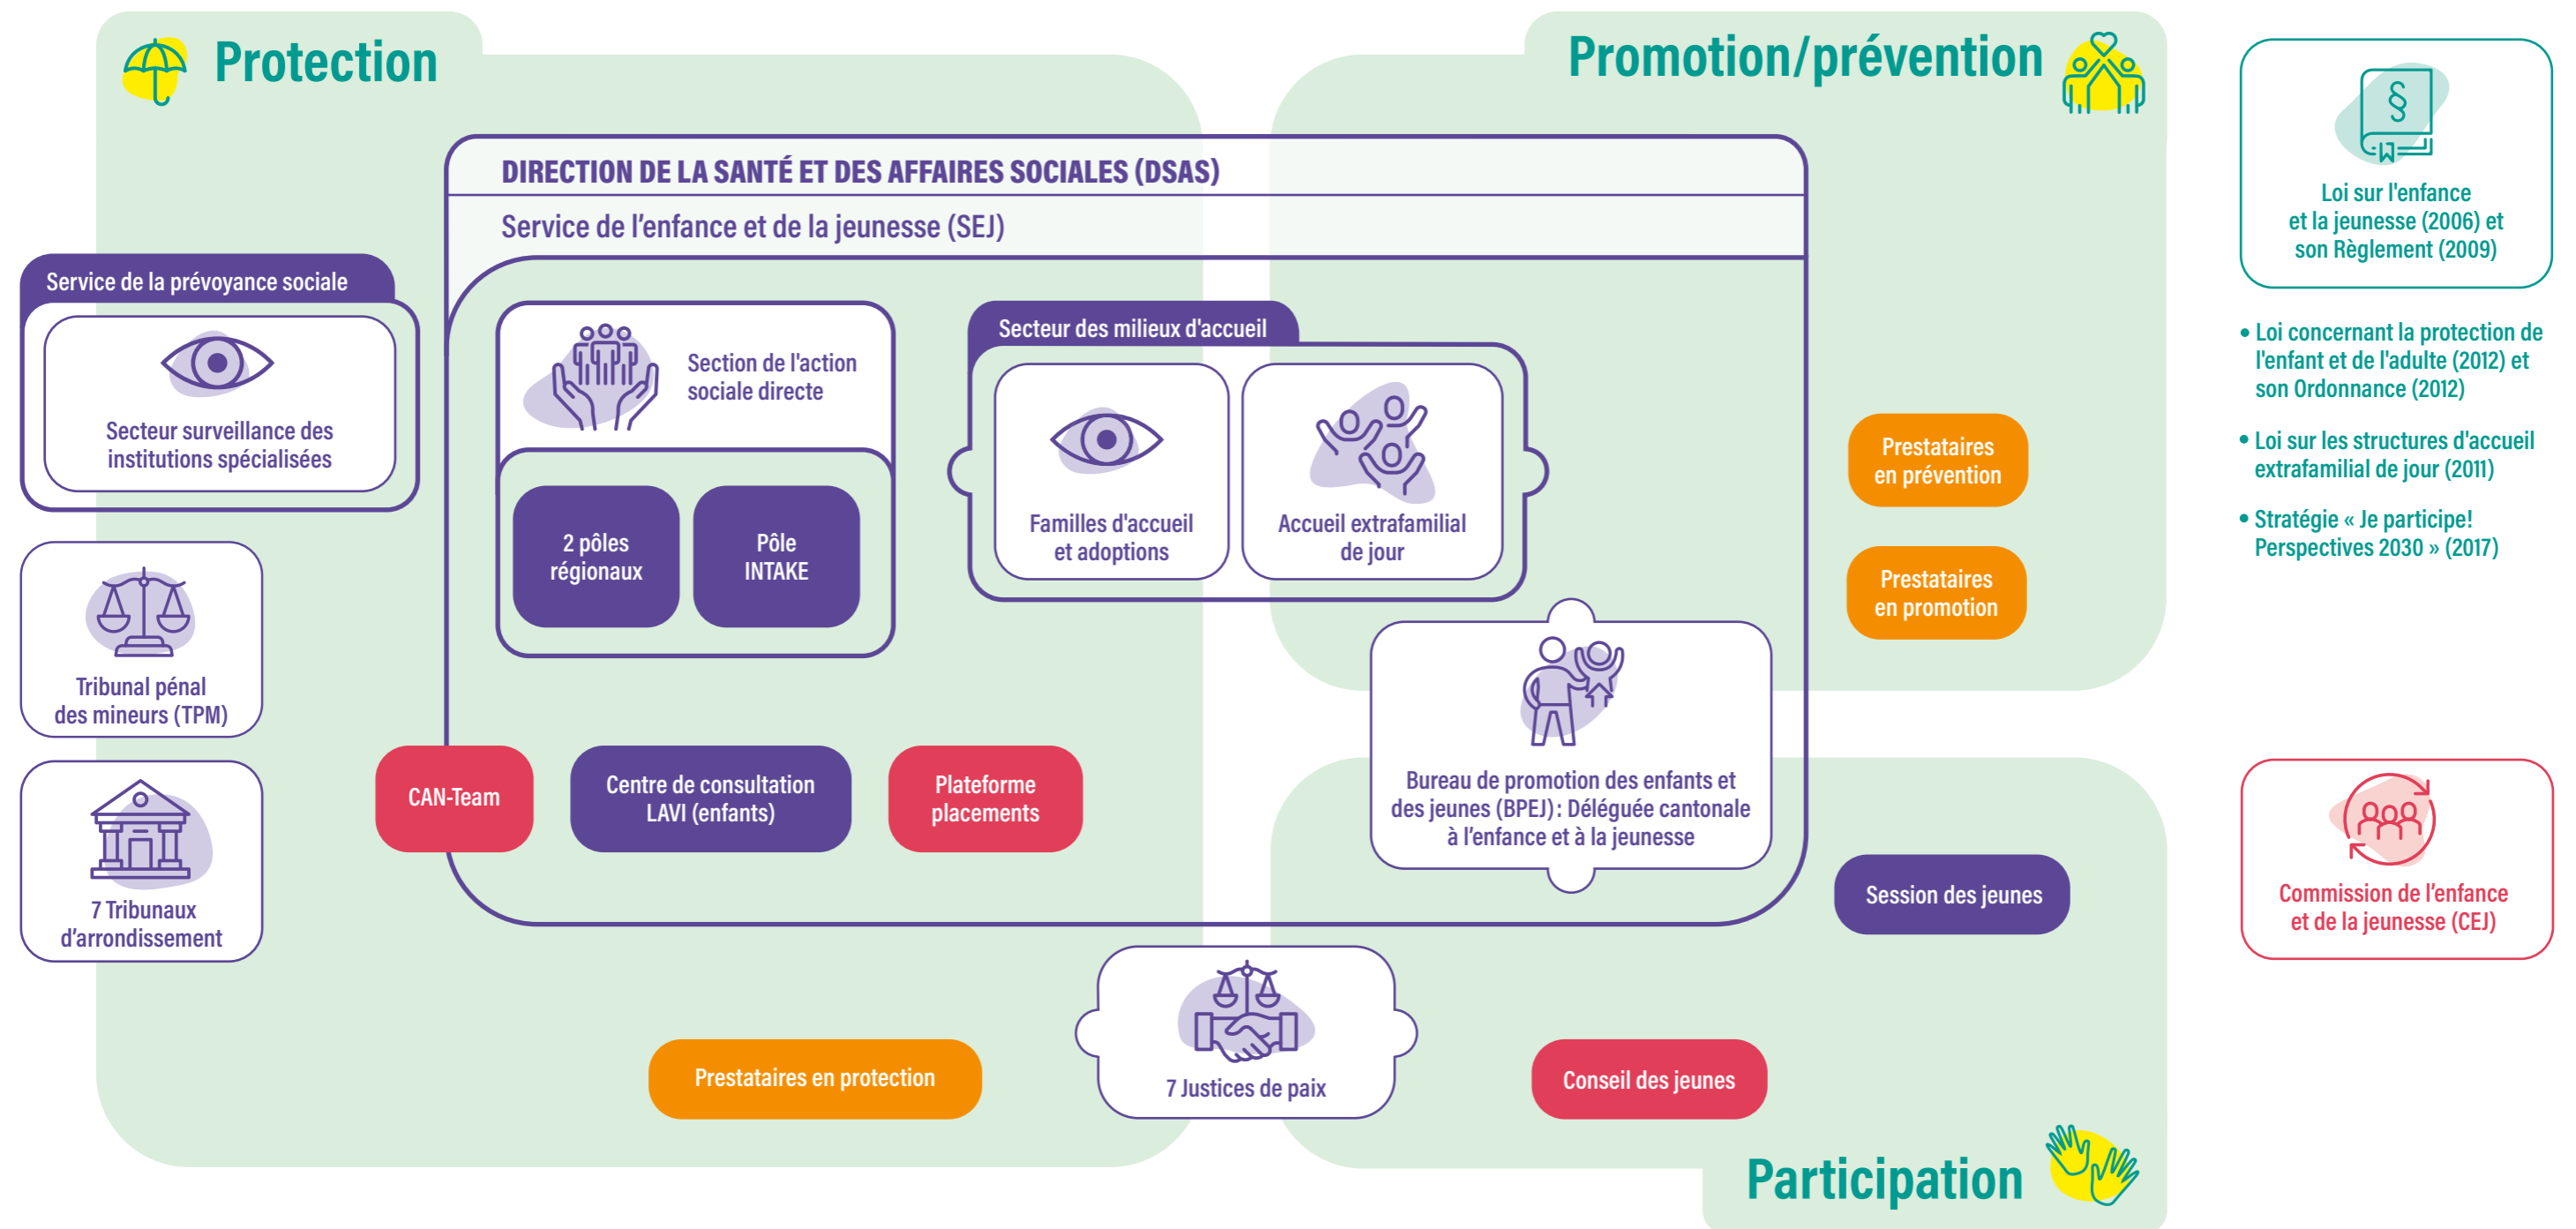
Protection

Promotion/prévention

DIRECTION DE LA SANTÉ ET DES AFFAIRES SOCIALES (DSAS)

Service de l'enfance et de la jeunesse (SEJ)

Service de la prévoyance sociale

Secteur surveillance des institutions spécialisées

Section de l'action sociale directe

2 pôles régionaux

Pôle INTAKE

Secteur des milieux d'accueil

Familles d'accueil et adoptions

Accueil extrafamilial de jour

Loi sur l'enfance et la jeunesse (2006) et son Règlement (2009)

• Loi concernant la protection de l'enfant et de l'adulte (2012) et son Ordonnance (2012)

• Loi sur les structures d'accueil extrafamilial de jour (2011)

• Stratégie « Je participe! Perspectives 2030 » (2017)

Prestataires en prévention

Prestataires en promotion

Tribunal pénal des mineurs (TPM)

7 Tribunaux d'arrondissement

CAN-Team

Centre de consultation LAVI (enfants)

Plateforme placements

Bureau de promotion des enfants et des jeunes (BPEJ): Déléguée cantonale à l'enfance et à la jeunesse

Session des jeunes

Commission de l'enfance et de la jeunesse (CEJ)

Prestataires en protection

7 Justices de paix

Conseil des jeunes

Participation